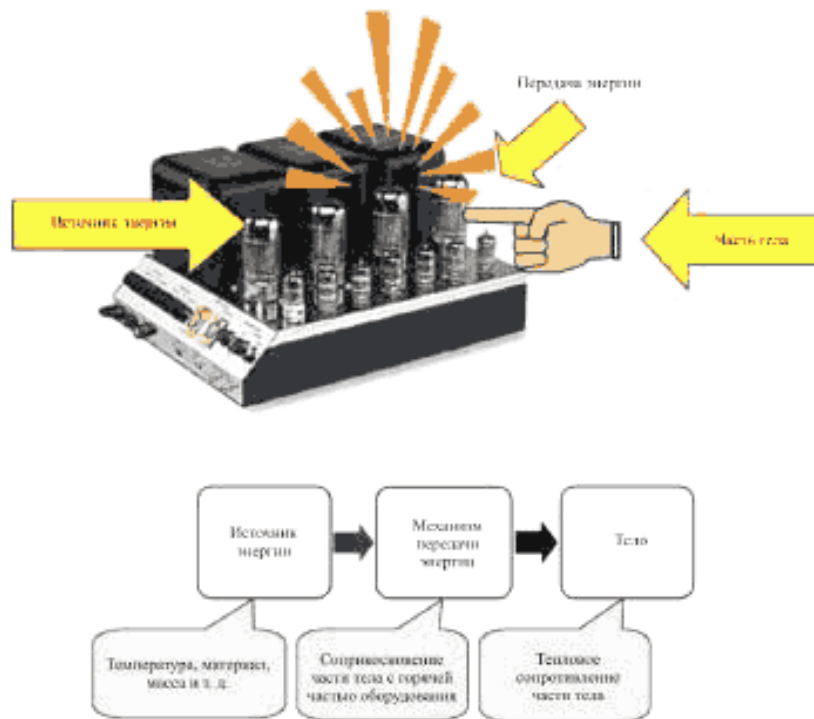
Передача энергии

Источник энергии

Часть тела

Источник энергии

Механизм передачи энергии

Тело

Температура, материал, масса и т. д.

Соприкосновение части тела с горячей частью оборудования

Тепловое сопротивление части тела